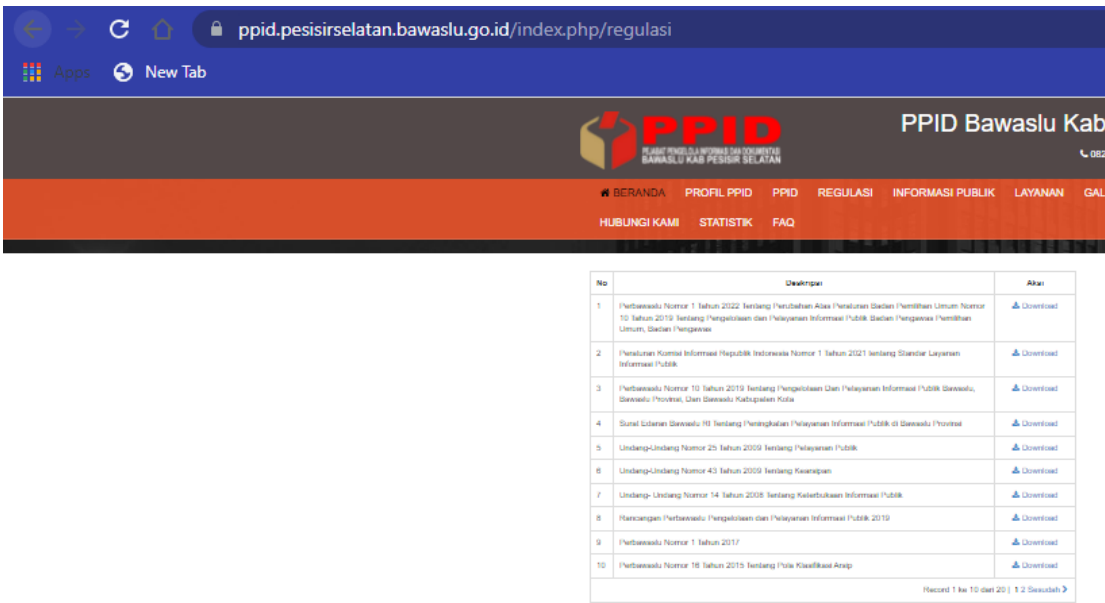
ppid.pesisirselatan.bawaslu.go.id/index.php/regulasi

Apps New Tab

PPID
PEJABAT PENGELOLA INFORMASI DAN DOKUMENTASI
BAWASLU KAB PESISIR SELATAN

PPID Bawaslu Kab

082

BERANDA PROFIL PPID PPID REGULASI INFORMASI PUBLIK LAYANAN GAL
HUBUNGI KAMI STATISTIK FAQ

| No | Deskripsi | Aksi |
|---|---|---|
| 1 | Perbawaslu Nomor 1 Tahun 2022 Tentang Perubahan Atas Peraturan Badan Pemilihan Umum Nomor 10 Tahun 2019 Tentang Pengelolaan dan Pelayanan Informasi Publik Badan Pengawas Pemilihan Umum, Badan Pengawas | Download |
| 2 | Peraturan Komisi Informasi Republik Indonesia Nomor 1 Tahun 2021 tentang Standar Layanan Informasi Publik | Download |
| 3 | Perbawaslu Nomor 10 Tahun 2019 Tentang Pengelolaan Dan Pelayanan Informasi Publik Bawaslu, Bawaslu Provinsi, Dan Bawaslu Kabupaten Kota | Download |
| 4 | Surat Edaran Bawaslu 10 Tentang Peningkatan Pelayanan Informasi Publik di Bawaslu Provinsi | Download |
| 5 | Undang-Undang Nomor 25 Tahun 2009 Tentang Pelayanan Publik | Download |
| 6 | Undang-Undang Nomor 43 Tahun 2009 Tentang Kearsipan | Download |
| 7 | Undang- Undang Nomor 14 Tahun 2008 Tentang Keterbukaan Informasi Publik | Download |
| 8 | Rancangan Perbawaslu Pengelolaan dan Pelayanan Informasi Publik 2019 | Download |
| 9 | Perbawaslu Nomor 1 Tahun 2017 | Download |
| 10 | Perbawaslu Nomor 16 Tahun 2015 Tentang Pola Klasifikasi Arsip | Download |

Record 1 ke 10 dari 20 | 1 2 Sesudah